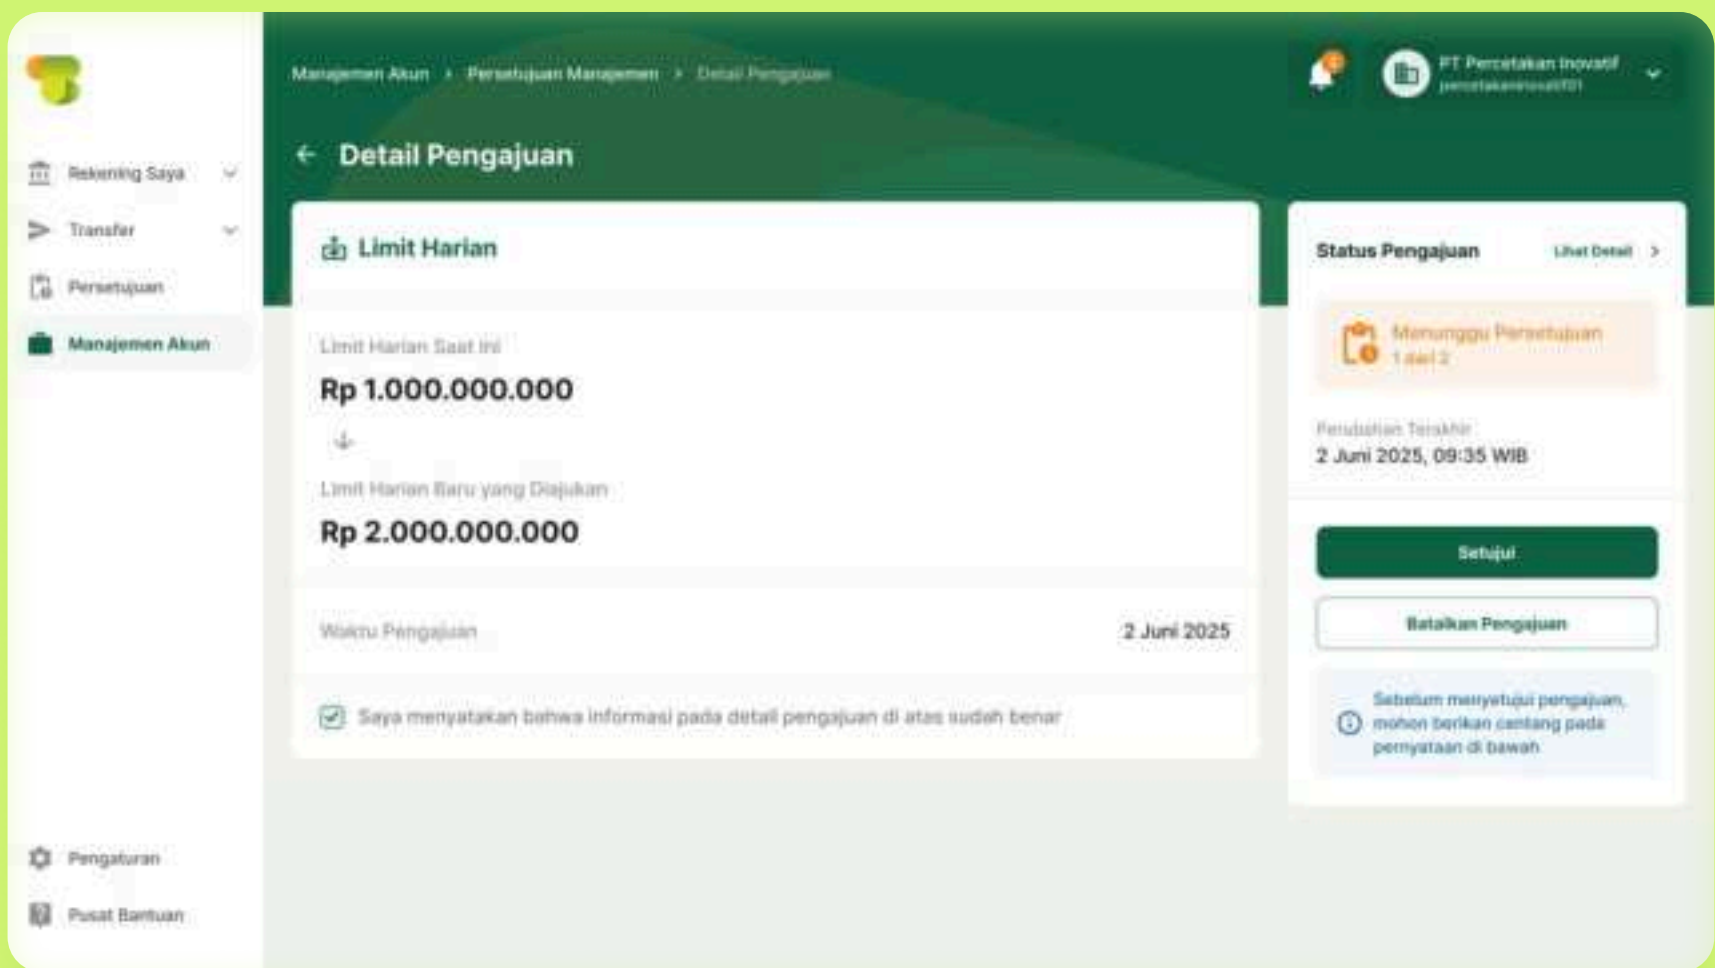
Rekening Saya

Transfer

Persetujuan

Manajemen Akun

Pengaturan

Pusat Bantuan

Manajemen Akun > Persetujuan Manajemen > Detail Pengajuan

PT Percetakan Inovatif
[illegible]

Detail Pengajuan

Limit Harian

Limit Harian Saat Ini

Rp 1.000.000.000

Limit Harian Baru yang Diajukan

Rp 2.000.000.000

Waktu Pengajuan

2 Juni 2025

Saya menyatakan bahwa informasi pada detail pengajuan di atas sudah benar

Status Pengajuan

Lihat Detail

Menunggu Persetujuan
1 dari 2

Perubahan Terakhir

2 Juni 2025, 09:35 WIB

Setujui

Batalkan Pengajuan

Sebelum menyetujui pengajuan, mohon berikan centang pada pernyataan di bawah